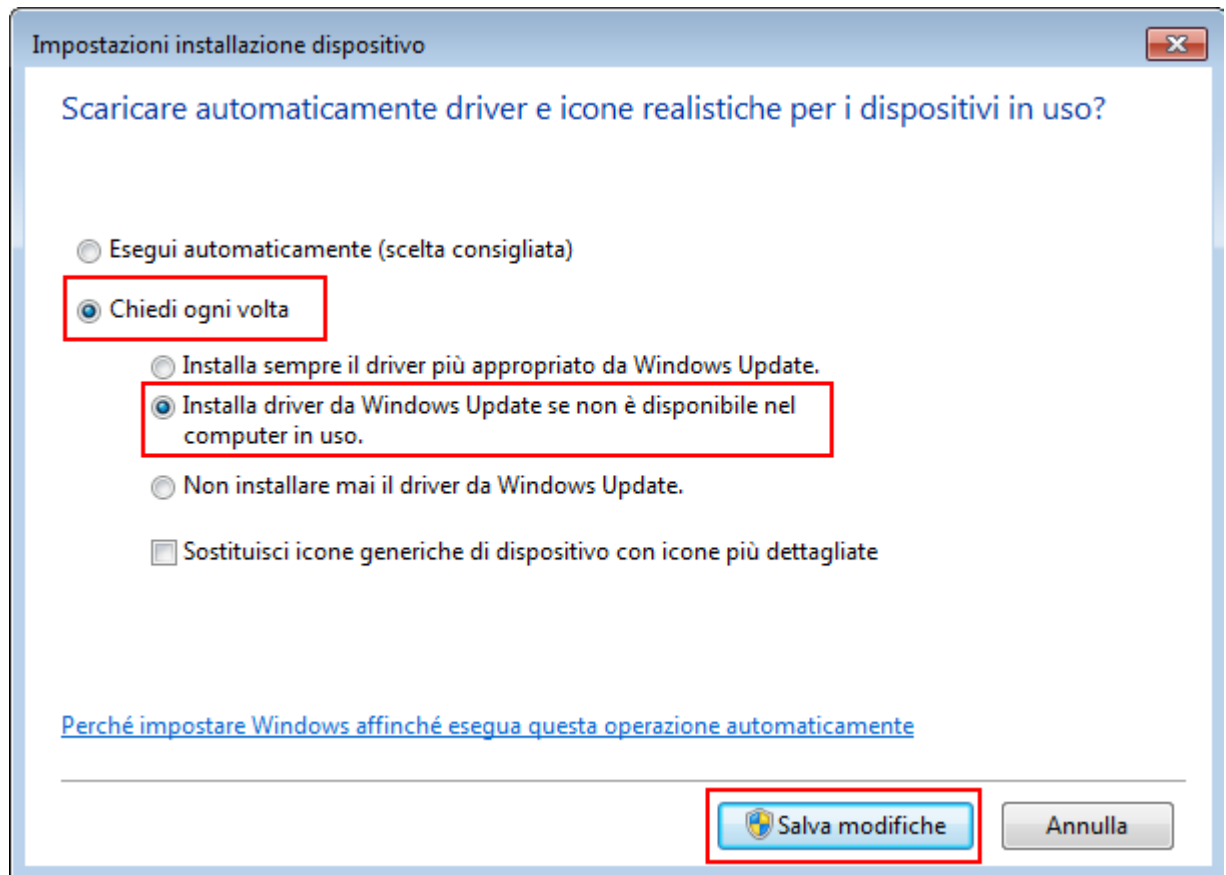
Impostazioni installazione dispositivo

Scaricare automaticamente driver e icone realistiche per i dispositivi in uso?

Esegui automaticamente (scelta consigliata)

Chiedi ogni volta

Installa sempre il driver più appropriato da Windows Update.

Installa driver da Windows Update se non è disponibile nel computer in uso.

Non installare mai il driver da Windows Update.

Sostituisci icone generiche di dispositivo con icone più dettagliate

Perché impostare Windows affinché esegua questa operazione automaticamente

Salva modifiche

Annulla